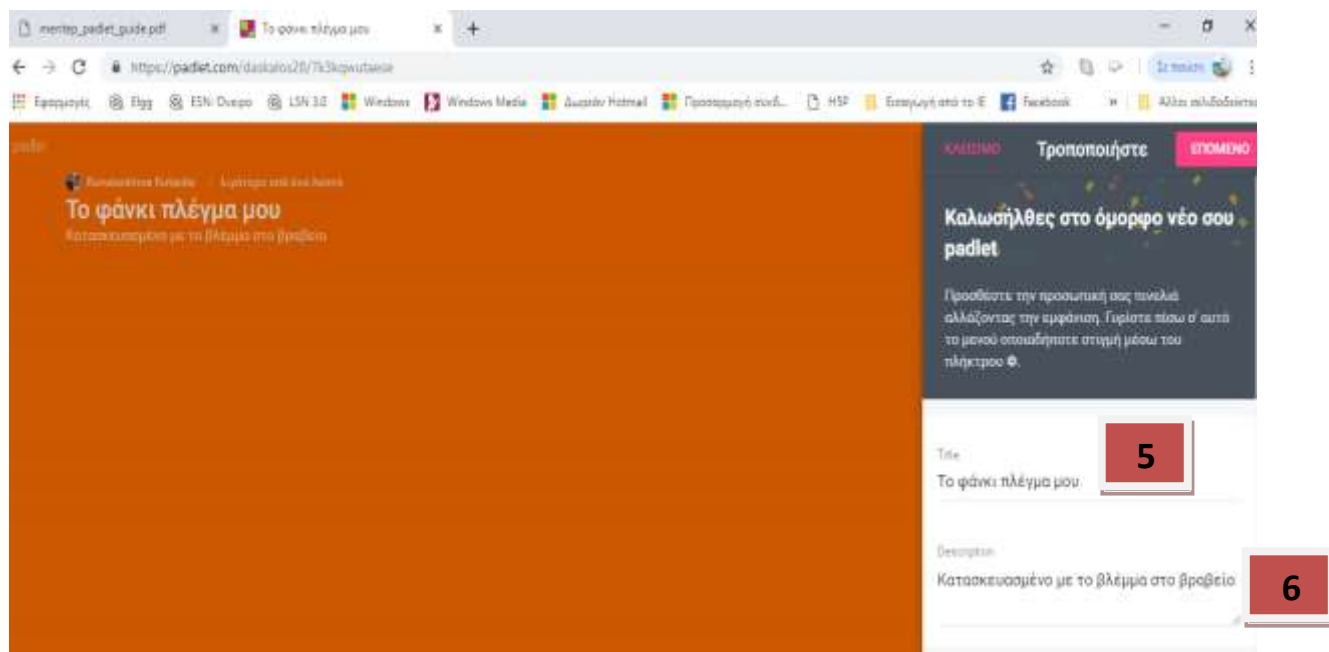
meritep_padlet_guide.pdf
Το φάνκι πλέγμα μου
https://padlet.com/daskalos20/7k3kqwutaxse
Σε παύση
Εφαρμογές Elgg ESN Ονειρο LSN 3.0 Windows Windows Media Δωρεάν Hotmail Προσαρμογή συνδ... HSP Εισαγωγή από το IE Facebook Άλλοι σελιδοδείκτες
padlet
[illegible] Εμπειρία από ένα λεπτό
Το φάνκι πλέγμα μου
Κατασκευασμένο με το βλέμμα στο βραβείο
ΚΛΕΙΣΙΜΟ Τροποποιήστε ΕΠΟΜΕΝΟ
Καλωσήλθες στο όμορφο νέο σου padlet
Προσθέστε την προσωπική σας πινελιά αλλάζοντας την εμφάνιση. Γυρίστε πίσω σ' αυτό το μενού οποιαδήποτε στιγμή μέσω του πλήκτρου ⚙.
Title
Το φάνκι πλέγμα μου
5
Description
Κατασκευασμένο με το βλέμμα στο βραβείο
6